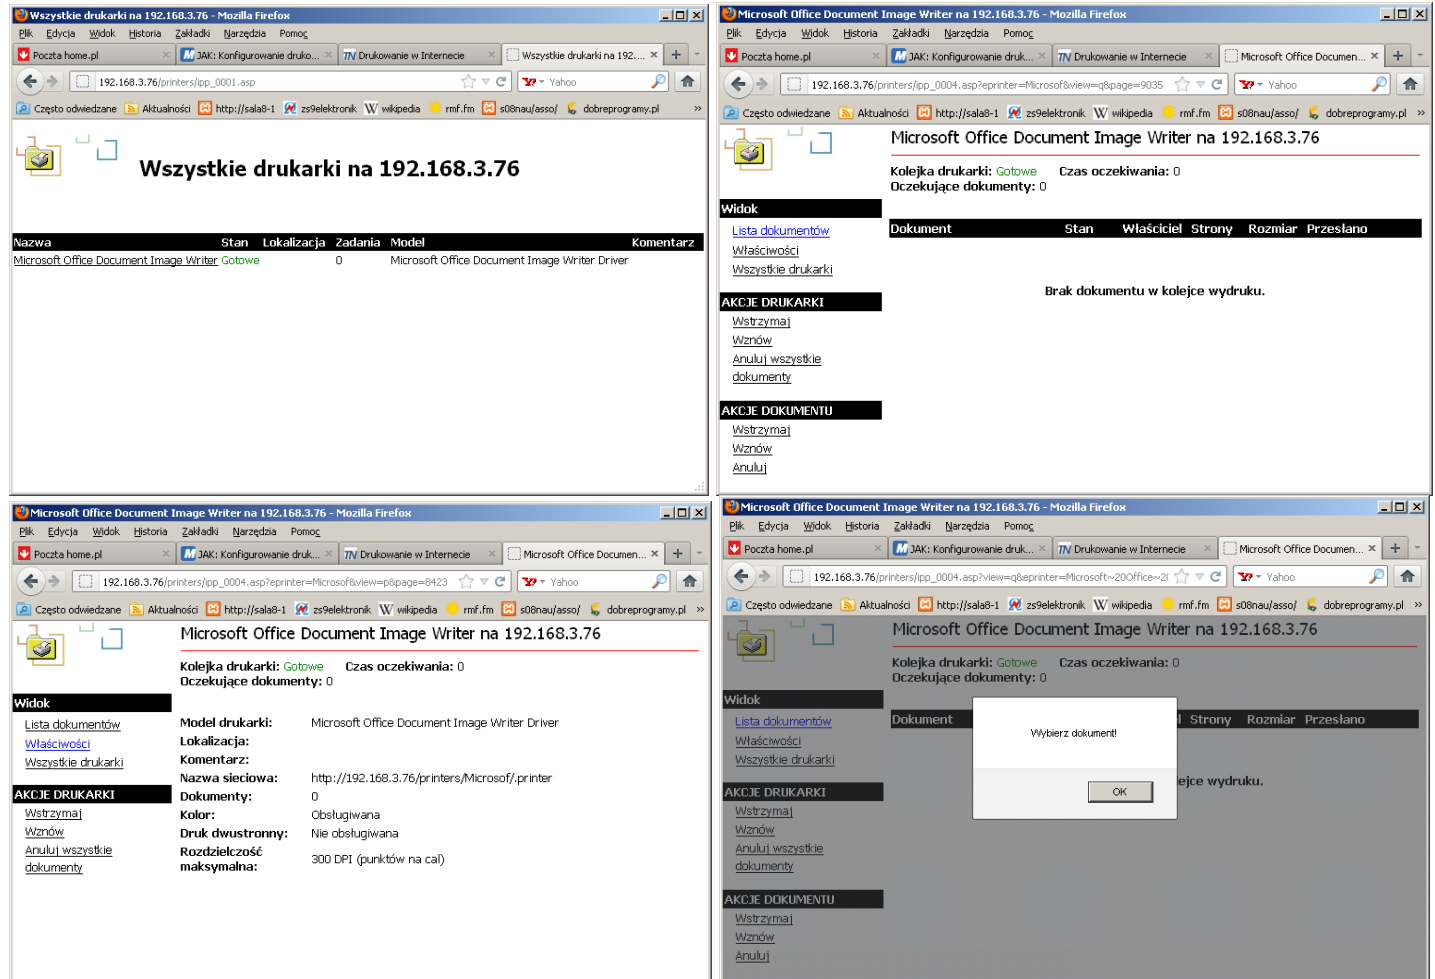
Wszystkie drukarki na 192.168.3.76 - Mozilla Firefox

Plik Edycja Widok Historia Zakładki Narzędzia Pomoc

Poczta home.pl | JAK: Konfigurowanie druko... | Drukowanie w Internecie | Wszystkie drukarki na 192....

192.168.3.76/printers/ipp_0001.asp

Yahoo

Często odwiedzane | Aktualności | http://sala8-1 | zs9elektronik | wikipedia | rmf.fm | s08nau/asso/ | dobreprogramy.pl

Wszystkie drukarki na 192.168.3.76

| Nazwa | Stan | Lokalizacja | Zadania | Model | Komentarz |
|---|---|---|---|---|---|
| Microsoft Office Document Image Writer | Gotowe | | 0 | Microsoft Office Document Image Writer Driver | |

Microsoft Office Document Image Writer na 192.168.3.76 - Mozilla Firefox

Plik Edycja Widok Historia Zakładki Narzędzia Pomoc

Poczta home.pl | JAK: Konfigurowanie druk... | Drukowanie w Internecie | Microsoft Office Documen...

192.168.3.76/printers/ipp_0004.asp?eprinter=Microsof&view=q&page=9035

Yahoo

Często odwiedzane | Aktualności | http://sala8-1 | zs9elektronik | wikipedia | rmf.fm | s08nau/asso/ | dobreprogramy.pl

Microsoft Office Document Image Writer na 192.168.3.76

Kolejka drukarki: Gotowe Czas oczekiwania: 0
Oczekujące dokumenty: 0

Widok
Lista dokumentów
Właściwości
Wszystkie drukarki

AKCJE DRUKARKI
Wstrzymaj
Wznów
Anuluj wszystkie dokumenty

AKCJE DOKUMENTU
Wstrzymaj
Wznów
Anuluj

| Dokument | Stan | Właściciel | Strony | Rozmiar | Przesłano |
|---|---|---|---|---|---|

Brak dokumentu w kolejce wydruku.

Microsoft Office Document Image Writer na 192.168.3.76 - Mozilla Firefox

Plik Edycja Widok Historia Zakładki Narzędzia Pomoc

Poczta home.pl | JAK: Konfigurowanie druk... | Drukowanie w Internecie | Microsoft Office Documen...

192.168.3.76/printers/ipp_0004.asp?eprinter=Microsof&view=p&page=8423

Yahoo

Często odwiedzane | Aktualności | http://sala8-1 | zs9elektronik | wikipedia | rmf.fm | s08nau/asso/ | dobreprogramy.pl

Microsoft Office Document Image Writer na 192.168.3.76

Kolejka drukarki: Gotowe Czas oczekiwania: 0
Oczekujące dokumenty: 0

Widok
Lista dokumentów
Właściwości
Wszystkie drukarki

AKCJE DRUKARKI
Wstrzymaj
Wznów
Anuluj wszystkie dokumenty

| | |
|---|---|
| Model drukarki: | Microsoft Office Document Image Writer Driver |
| Lokalizacja: | |
| Komentarz: | |
| Nazwa sieciowa: | http://192.168.3.76/printers/Microsof/.printer |
| Dokumenty: | 0 |
| Kolor: | Obsługiwana |
| Druk dwustronny: | Nie obsługiwana |
| Rozdzielczość maksymalna: | 300 DPI (punktów na cal) |

Microsoft Office Document Image Writer na 192.168.3.76 - Mozilla Firefox

Plik Edycja Widok Historia Zakładki Narzędzia Pomoc

Poczta home.pl | JAK: Konfigurowanie druk... | Drukowanie w Internecie | Microsoft Office Documen...

192.168.3.76/printers/ipp_0004.asp?view=q&eprinter=Microsoft~20Office~2(

Yahoo

Często odwiedzane | Aktualności | http://sala8-1 | zs9elektronik | wikipedia | rmf.fm | s08nau/asso/ | dobreprogramy.pl

Microsoft Office Document Image Writer na 192.168.3.76

Kolejka drukarki: Gotowe Czas oczekiwania: 0
Oczekujące dokumenty: 0

Widok
Lista dokumentów
Właściwości
Wszystkie drukarki

AKCJE DRUKARKI
Wstrzymaj
Wznów
Anuluj wszystkie dokumenty

AKCJE DOKUMENTU
Wstrzymaj
Wznów
Anuluj

Dokument | Strony | Rozmiar | Przesłano

Wybierz dokument!

OK

ejce wydruku.